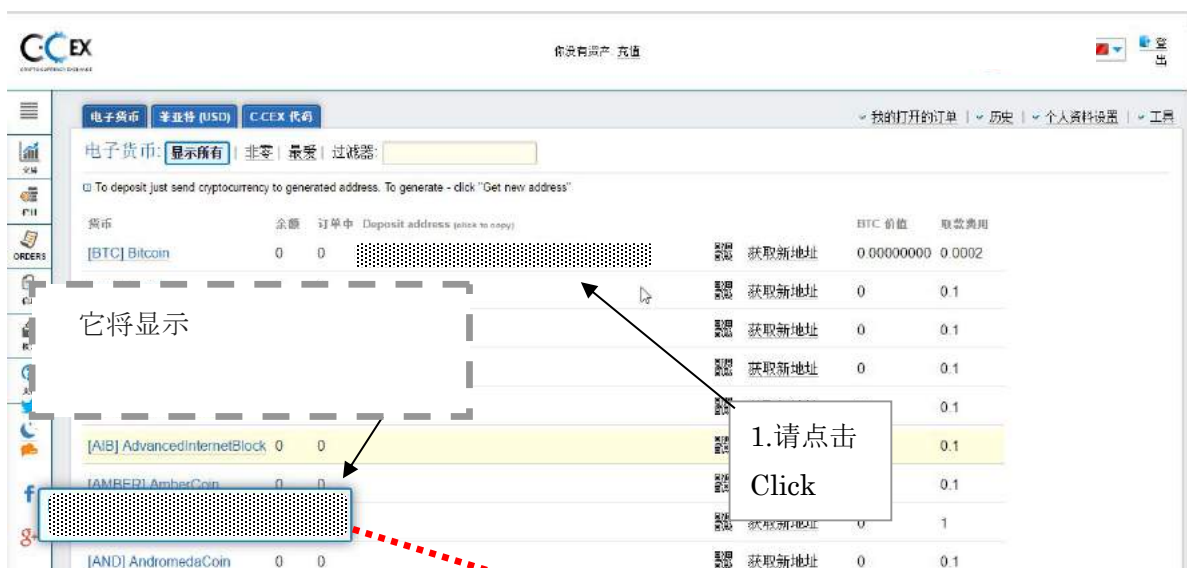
C-CEX

你没有资产 充值

登出

交易

ORDERS

f

g+

电子货币 | 美金特 (USD) | C-CEX 代码

我的打开的订单 | 历史 | 个人资料设置 | 工具

电子货币: 显示所有 | 非零 | 最爱 | 过滤器:

To deposit just send cryptocurrency to generated address. To generate - click "Get new address"

| 货币 | 余额 | 订单中 | Deposit address (click to copy) | | | BTC 价值 | 取款费用 |
|---|---|---|---|---|---|---|---|
| [BTC] Bitcoin | 0 | 0 | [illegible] | | 获取新地址 | 0.00000000 | 0.0002 |
| | | | | | 获取新地址 | 0 | 0.1 |
| | | | | | 获取新地址 | 0 | 0.1 |
| | | | | | 获取新地址 | 0 | 0.1 |
| | | | | | | | 0.1 |
| [AIB] AdvancedInternetBlock | 0 | 0 | | | | | 0.1 |
| [AMBER] AmberCoin | 0 | 0 | | | | | 0.1 |
| | | | | | 获取新地址 | 0 | 1 |
| [AND] AndromedaCoin | 0 | 0 | | | 获取新地址 | 0 | 0.1 |

它将显示

1.请点击

Click